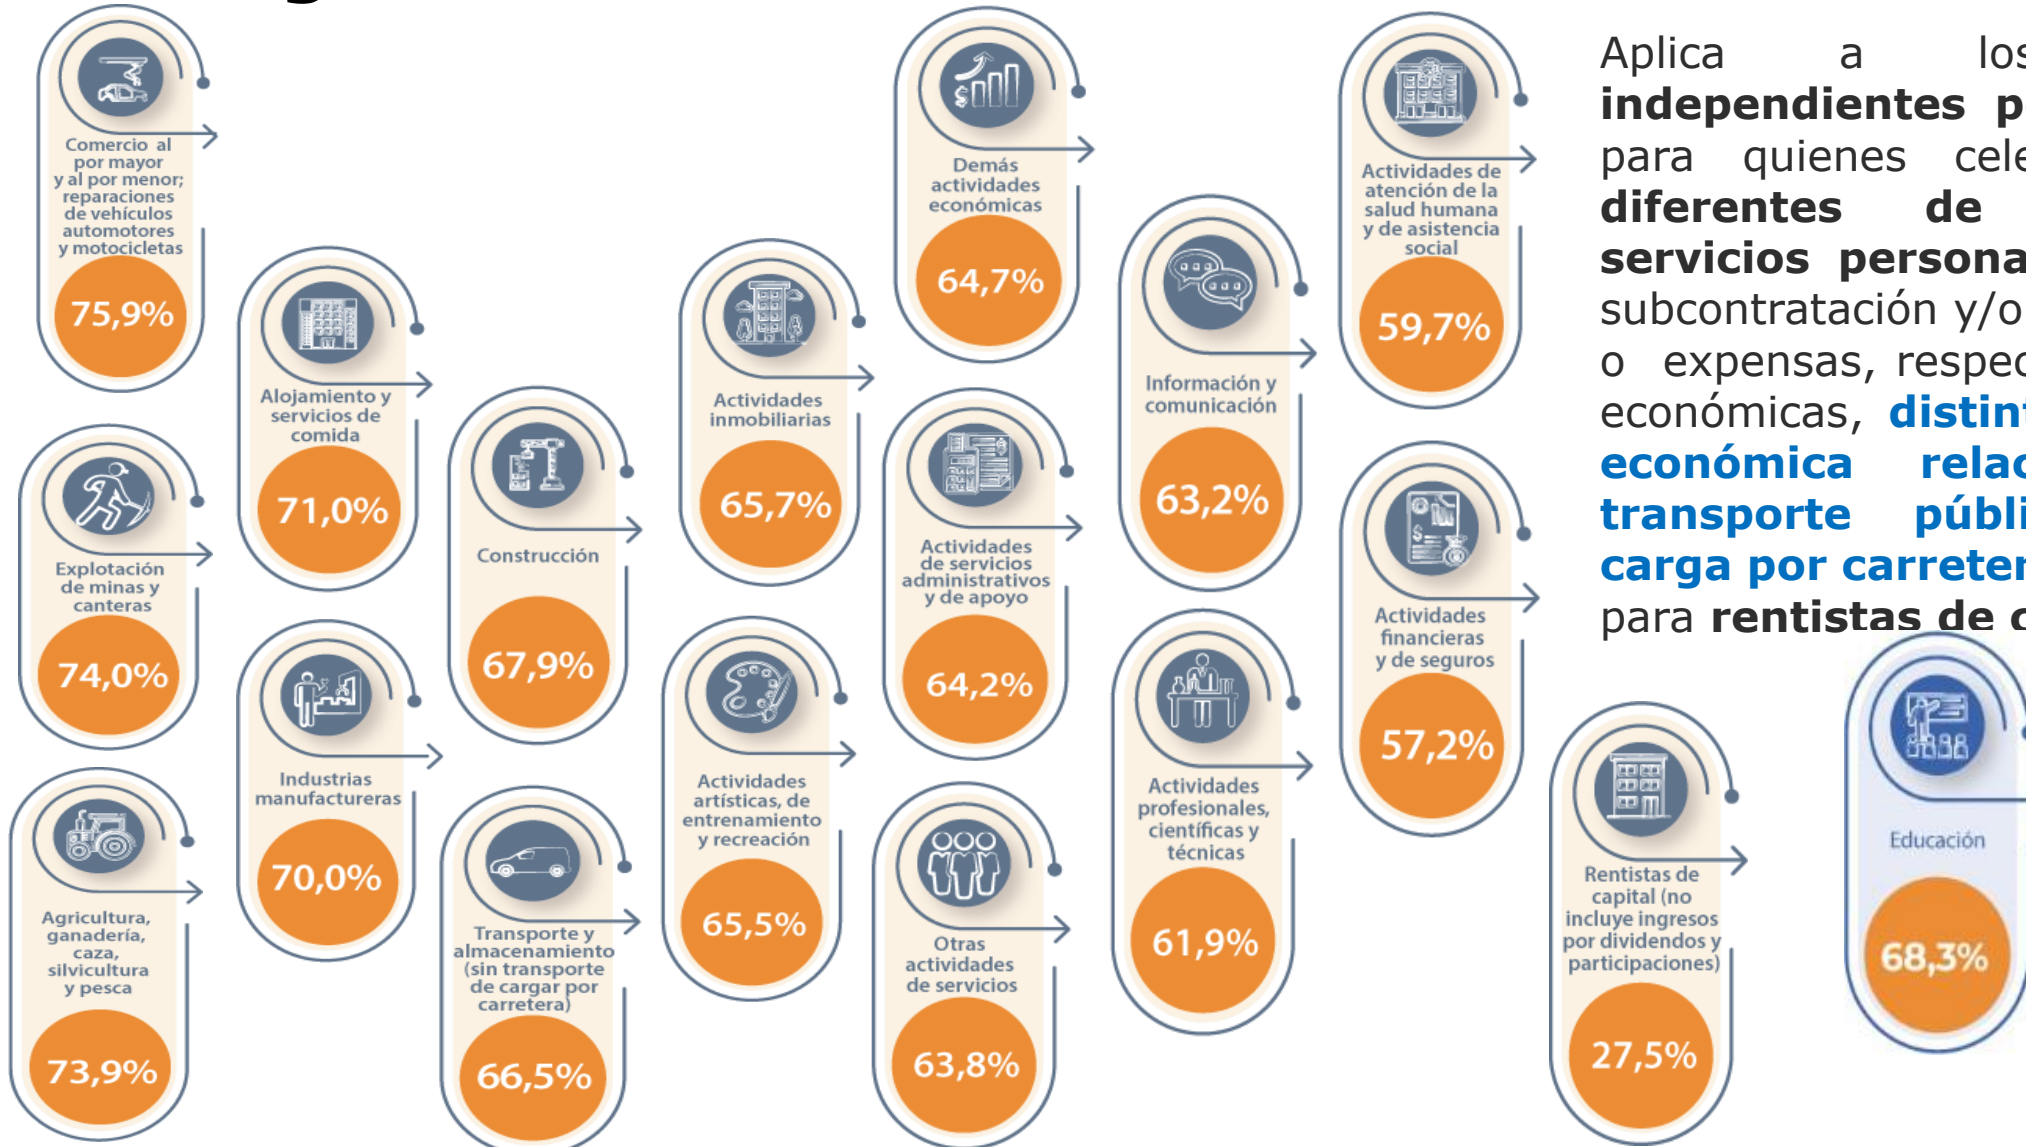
Comercio al por mayor y al por menor; reparaciones de vehículos automotores y motocicletas
75,9%

Explotación de minas y canteras
74,0%

Agricultura, ganadería, caza, silvicultura y pesca
73,9%

Alojamiento y servicios de comida
71,0%

Industrias manufactureras
70,0%

Construcción
67,9%

Transporte y almacenamiento (sin transporte de cargar por carretera)
66,5%

Actividades inmobiliarias
65,7%

Actividades artísticas, de entrenamiento y recreación
65,5%

Demás actividades económicas
64,7%

Actividades de servicios administrativos y de apoyo
64,2%

Otras actividades de servicios
63,8%

Información y comunicación
63,2%

Actividades profesionales, científicas y técnicas
61,9%

Actividades de atención de la salud humana y de asistencia social
59,7%

Actividades financieras y de seguros
57,2%

Rentistas de capital (no incluye ingresos por dividendos y participaciones)
27,5%

Educación
68,3%

Aplica a los **independientes p** para quienes cele **diferentes de** **servicios persona** subcontratación y/o o expensas, respec económicas, **distin económica relac transporte públi carga por carreter** para **rentistas de c**